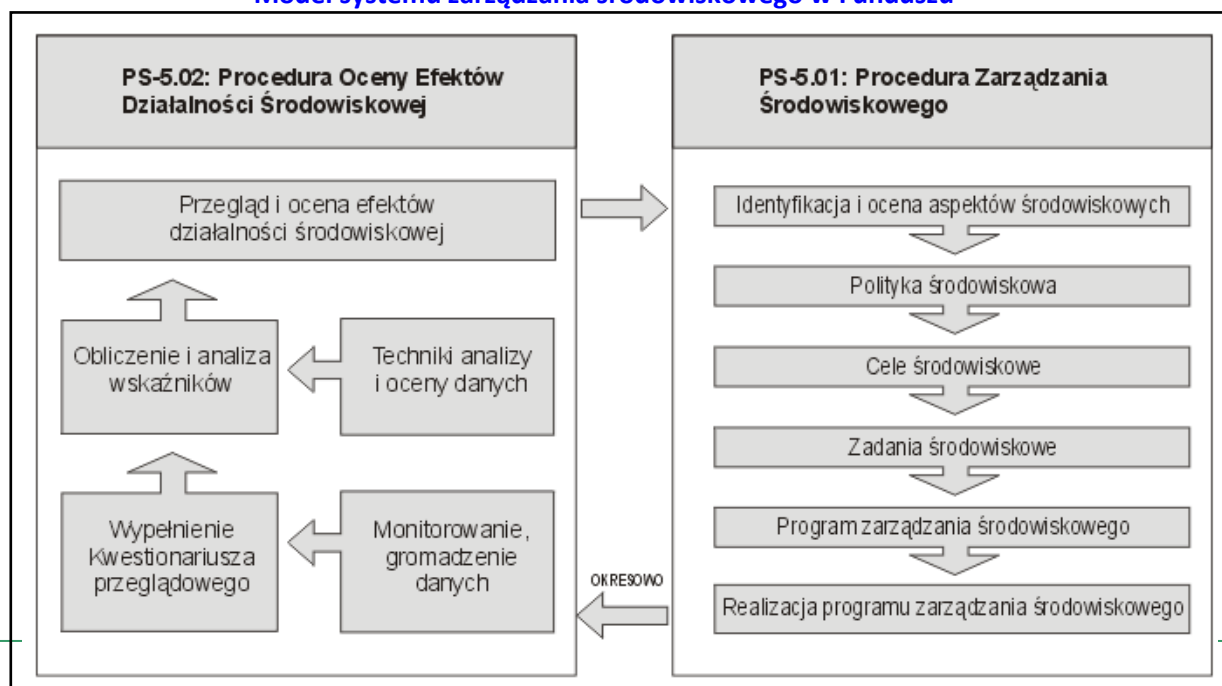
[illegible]

PS-5.02: Procedura Oceny Efektów Działalności Środowiskowej

Przegląd i ocena efektów działalności środowiskowej

Obliczenie i analiza wskaźników

Techniki analizy i oceny danych

Wypełnienie Kwestionariusza przeglądowego

Monitorowanie, gromadzenie danych

PS-5.01: Procedura Zarządzania Środowiskowego

Identyfikacja i ocena aspektów środowiskowych

Polityka środowiskowa

Cele środowiskowe

Zadania środowiskowe

Program zarządzania środowiskowego

Realizacja programu zarządzania środowiskowego

OKRESOWO